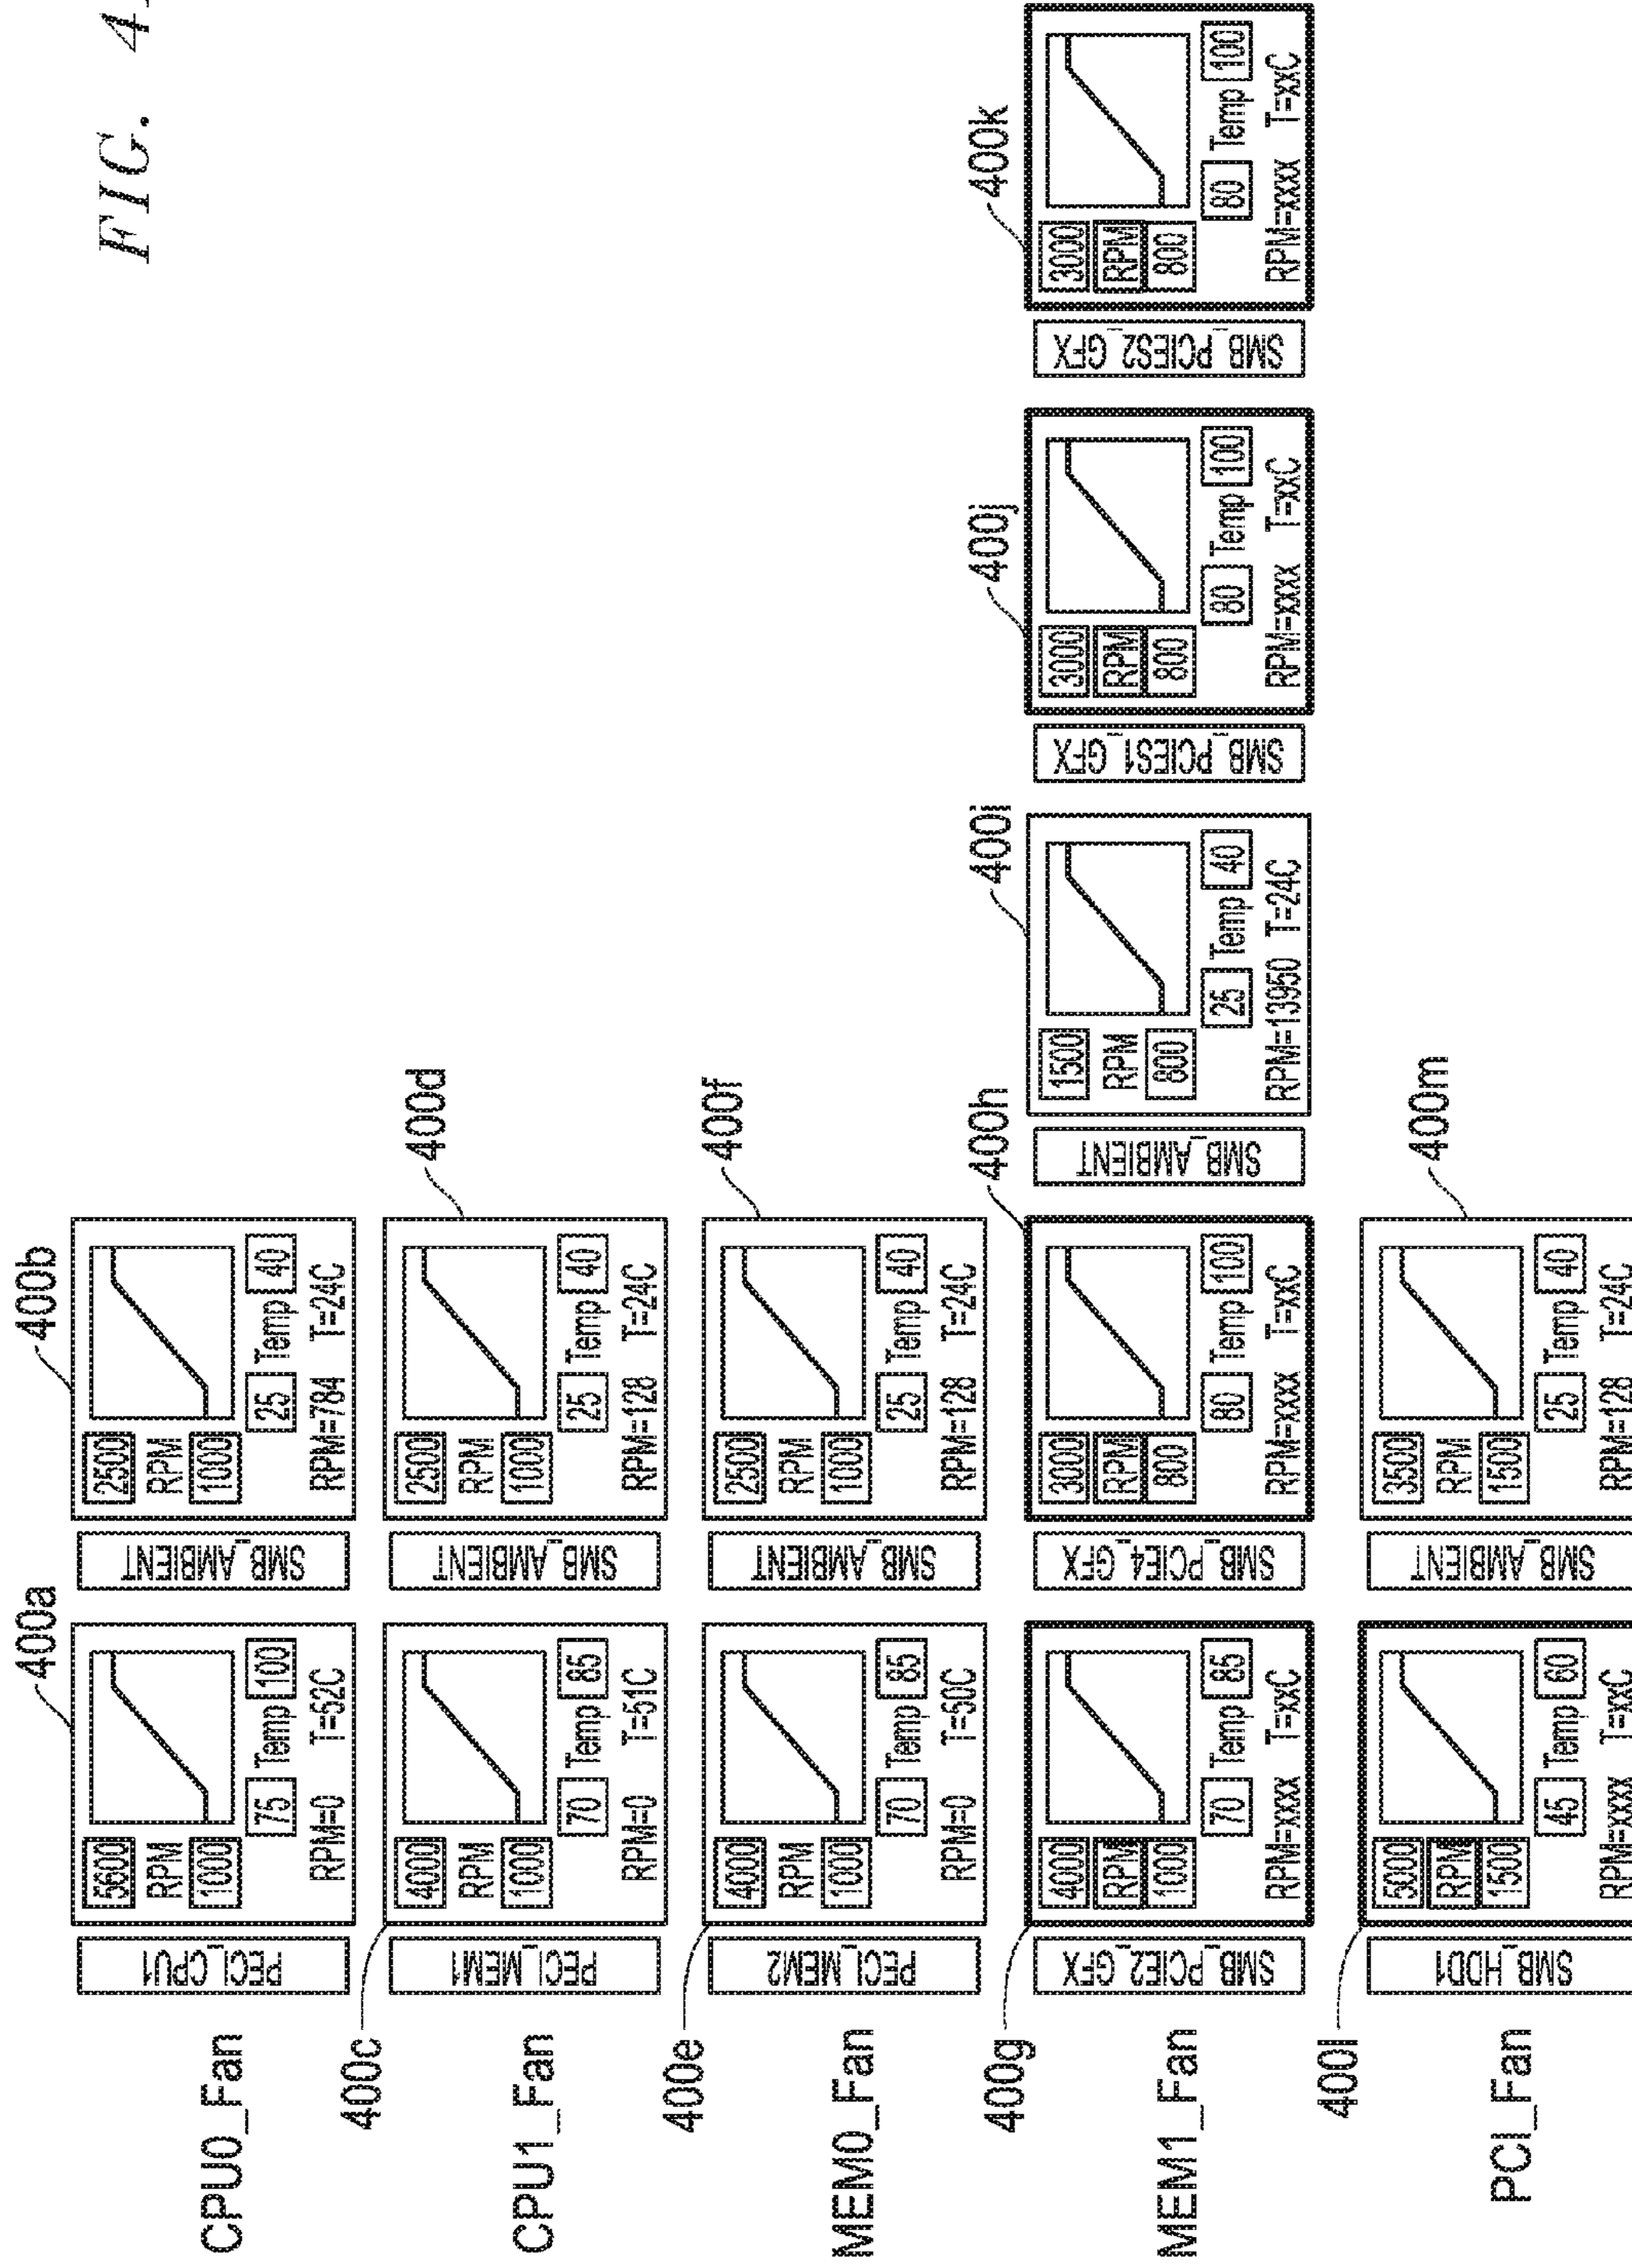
FIG. 4

CPU0_Fan
PECI_CPU1
400a
5600
RPM
1000
75 Temp 100
RPM=0 T=52C
SMB_AMBIENT
400b
2500
RPM
1000
25 Temp 40
RPM=784 T=24C

400c
CPU1_Fan
PECI_MEM1
4000
RPM
1000
70 Temp 85
RPM=0 T=51C
SMB_AMBIENT
400d
2500
RPM
1000
25 Temp 40
RPM=128 T=24C

400e
MEM0_Fan
PECI_MEM2
4000
RPM
1000
70 Temp 85
RPM=0 T=50C
SMB_AMBIENT
400f
2500
RPM
1000
25 Temp 40
RPM=128 T=24C

400g
MEM1_Fan
SMB_PCIE2_GFX
4000
RPM
1000
70 Temp 85
RPM=XXX T=xxC
SMB_PCIE4_GFX
400h
3000
RPM
800
80 Temp 100
RPM=XXX T=xxC
SMB_AMBIENT
400i
1500
RPM
800
25 Temp 40
RPM=13950 T=24C
SMB_PCIES1_GFX
400j
3000
RPM
800
80 Temp 100
RPM=xxx T=xxC
SMB_PCIES2_GFX
400k
3000
RPM
800
80 Temp 100
RPM=XXX T=xxC

400l
PCI_Fan
SMB_HDD1
5000
RPM
1500
45 Temp 60
RPM=xxx T=xxC
SMB_AMBIENT
400m
3500
RPM
1500
25 Temp 40
RPM=128 T=24C